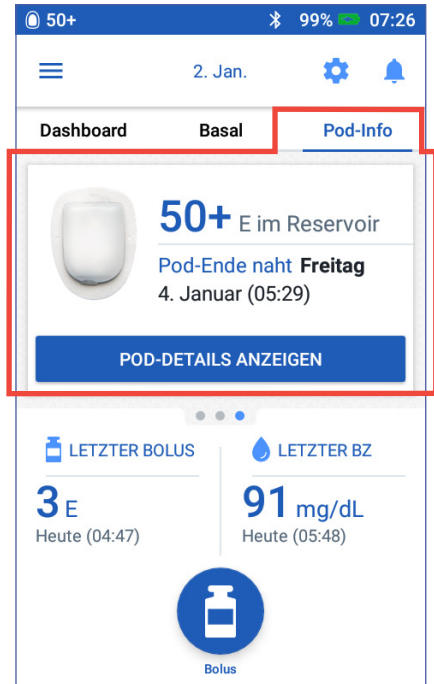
50+ 99% 07:26

2. Jan.

Dashboard Basal Pod-Info

50+ E im Reservoir

Pod-Ende naht **Freitag**
4. Januar (05:29)

POD-DETAILS ANZEIGEN

LETZTER BOLUS
3 E
Heute (04:47)

LETZTER BZ
91 mg/dL
Heute (05:48)

Bolus